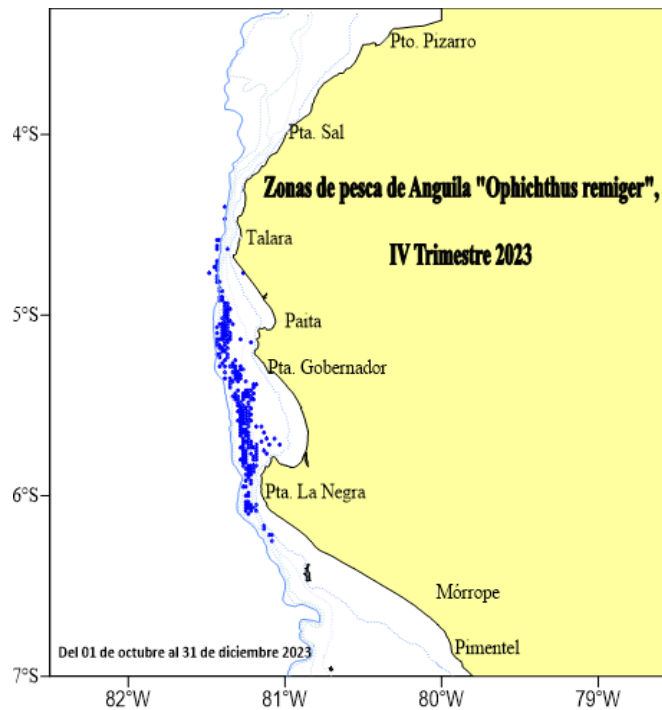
Pto. Pizarro

4°S

Pta. Sal

Zonas de pesca de Anguila "Ophichthus remiger",

IV Trimestre 2023

Talara

5°S

Paita

Pta. Gobernador

6°S

Pta. La Negra

Mórrope

Pimentel

Del 01 de octubre al 31 de diciembre 2023

7°S

82°W

81°W

80°W

79°W